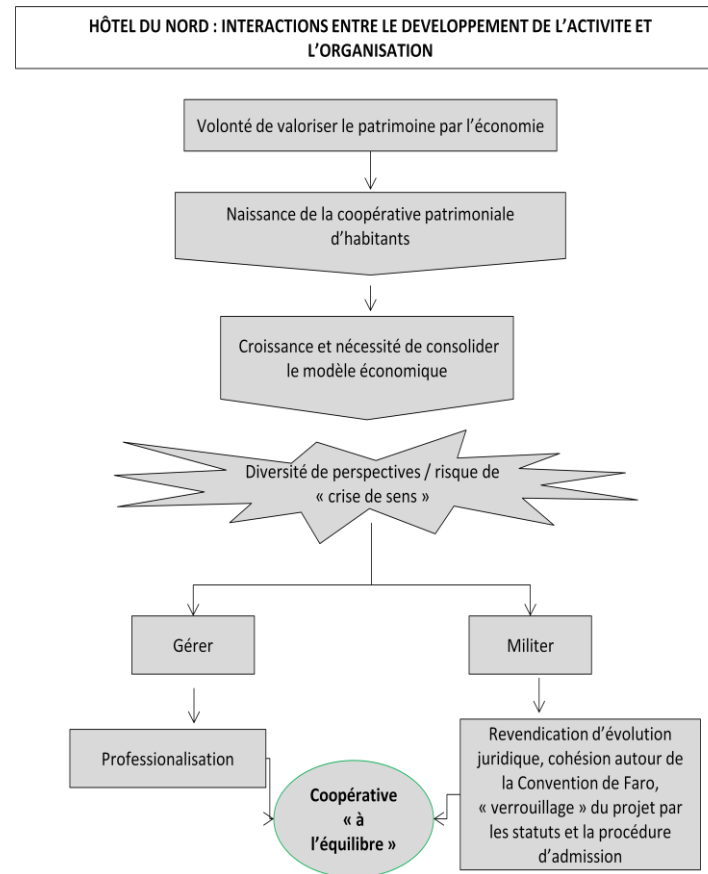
HÔTEL DU NORD : INTERACTIONS ENTRE LE DEVELOPPEMENT DE L'ACTIVITE ET L'ORGANISATION

Volonté de valoriser le patrimoine par l'économie

Naissance de la coopérative patrimoniale d'habitants

Croissance et nécessité de consolider le modèle économique

Diversité de perspectives / risque de « crise de sens »

Gérer

Militer

Professionalisation

Coopérative « à l'équilibre »

Revendication d'évolution juridique, cohésion autour de la Convention de Faro, « verrouillage » du projet par les statuts et la procédure d'admission